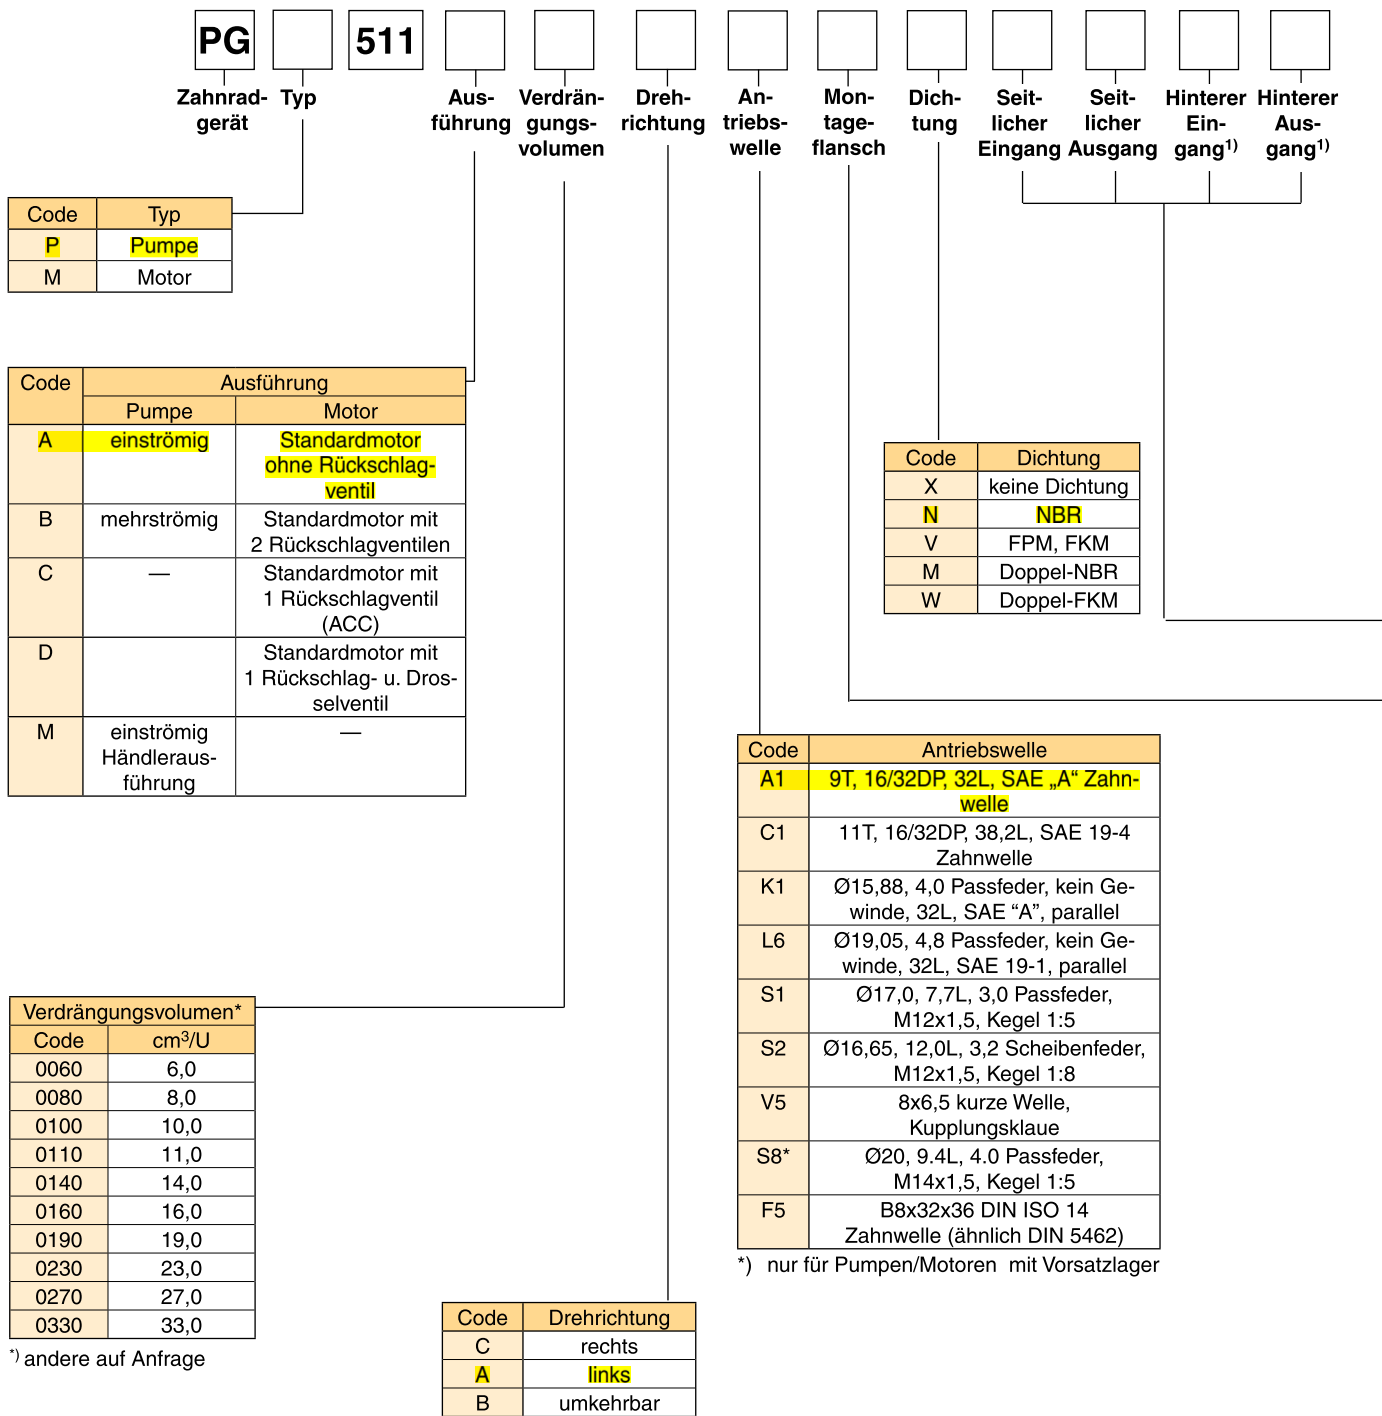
PG 511

Zahnradgerät Typ Ausführung Verdrängungsvolumen Drehrichtung Antriebswelle Montageflansch Dichtung Seitlicher Eingang Seitlicher Ausgang Hinterer Eingang$^{1)}$ Hinterer Ausgang$^{1)}$

| Code | Typ |
|---|---|
| P | Pumpe |
| M | Motor |

| Code | Ausführung Pumpe | Ausführung Motor |
|---|---|---|
| A | einströmig | Standardmotor ohne Rückschlagventil |
| B | mehrströmig | Standardmotor mit 2 Rückschlagventilen |
| C | — | Standardmotor mit 1 Rückschlagventil (ACC) |
| D | | Standardmotor mit 1 Rückschlag- u. Drosselventil |
| M | einströmig Händlerausführung | — |

| Code | Dichtung |
|---|---|
| X | keine Dichtung |
| N | NBR |
| V | FPM, FKM |
| M | Doppel-NBR |
| W | Doppel-FKM |

| Code | Antriebswelle |
|---|---|
| A1 | 9T, 16/32DP, 32L, SAE „A“ Zahnwelle |
| C1 | 11T, 16/32DP, 38,2L, SAE 19-4 Zahnwelle |
| K1 | Ø15,88, 4,0 Passfeder, kein Gewinde, 32L, SAE “A”, parallel |
| L6 | Ø19,05, 4,8 Passfeder, kein Gewinde, 32L, SAE 19-1, parallel |
| S1 | Ø17,0, 7,7L, 3,0 Passfeder, M12x1,5, Kegel 1:5 |
| S2 | Ø16,65, 12,0L, 3,2 Scheibenfeder, M12x1,5, Kegel 1:8 |
| V5 | 8x6,5 kurze Welle, Kupplungsklaue |
| S8* | Ø20, 9.4L, 4.0 Passfeder, M14x1,5, Kegel 1:5 |
| F5 | B8x32x36 DIN ISO 14 Zahnwelle (ähnlich DIN 5462) |

*) nur für Pumpen/Motoren mit Vorsatzlager

| Verdrängungsvolumen* | |
|---|---|
| Code | cm$^3$/U |
| 0060 | 6,0 |
| 0080 | 8,0 |
| 0100 | 10,0 |
| 0110 | 11,0 |
| 0140 | 14,0 |
| 0160 | 16,0 |
| 0190 | 19,0 |
| 0230 | 23,0 |
| 0270 | 27,0 |
| 0330 | 33,0 |

*) andere auf Anfrage

| Code | Drehrichtung |
|---|---|
| C | rechts |
| A | links |
| B | umkehrbar |